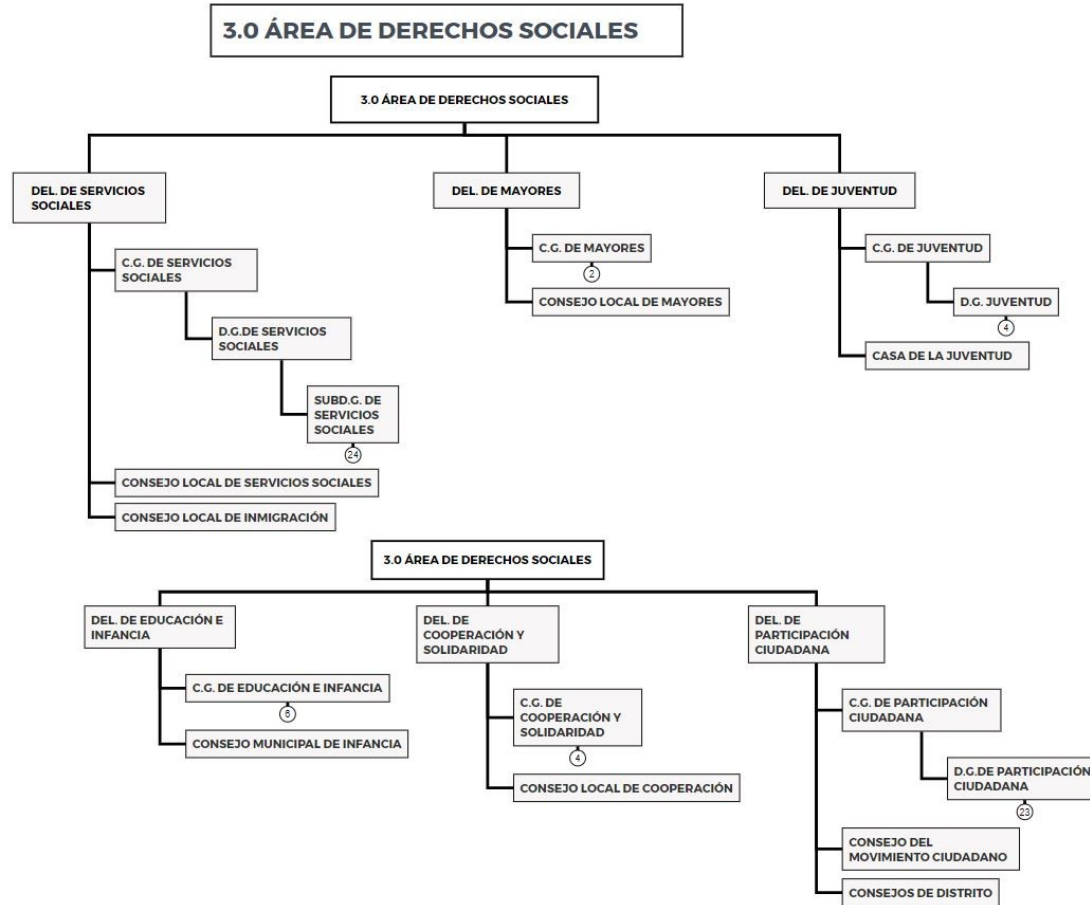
3.0 ÁREA DE DERECHOS SOCIALES

3.0 ÁREA DE DERECHOS SOCIALES

DEL. DE SERVICIOS SOCIALES

C.G. DE SERVICIOS SOCIALES

D.G.DE SERVICIOS SOCIALES

SUBD.G. DE SERVICIOS SOCIALES

24

CONSEJO LOCAL DE SERVICIOS SOCIALES

CONSEJO LOCAL DE INMIGRACIÓN

DEL. DE MAYORES

C.G. DE MAYORES

2

CONSEJO LOCAL DE MAYORES

DEL. DE JUVENTUD

C.G. DE JUVENTUD

D.G. JUVENTUD

4

CASA DE LA JUVENTUD

3.0 ÁREA DE DERECHOS SOCIALES

DEL. DE EDUCACIÓN E INFANCIA

C.G. DE EDUCACIÓN E INFANCIA

6

CONSEJO MUNICIPAL DE INFANCIA

DEL. DE COOPERACIÓN Y SOLIDARIDAD

C.G. DE COOPERACIÓN Y SOLIDARIDAD

4

CONSEJO LOCAL DE COOPERACIÓN

DEL. DE PARTICIPACIÓN CIUDADANA

C.G. DE PARTICIPACIÓN CIUDADANA

D.G.DE PARTICIPACIÓN CIUDADANA

23

CONSEJO DEL MOVIMIENTO CIUDADANO

CONSEJOS DE DISTRITO